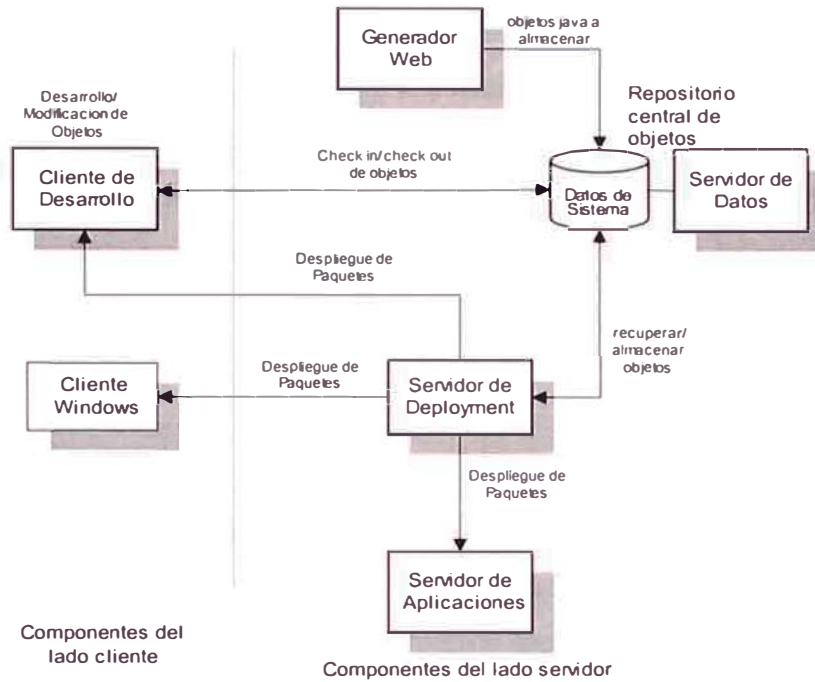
Generador Web

objetos java a almacenar

Repositorio central de objetos

Desarrollo/ Modificacion de Objetos

Cliente de Desarrollo

Check in/check out de objetos

Datos de Sistema

Servidor de Datos

Despliegue de Paquetes

recuperar/ almacenar objetos

Cliente Windows

Despliegue de Paquetes

Servidor de Deployment

Despliegue de Paquetes

Servidor de Aplicaciones

Componentes del lado cliente

Componentes del lado servidor